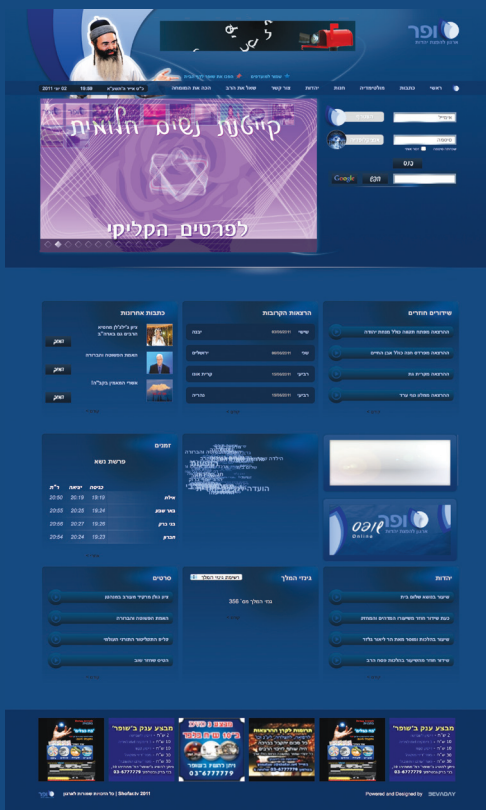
שופר
ארגון להפצת יהדות

ראשי
כתבות
מולטימדיה
חנות
יהדות
צור קשר
שאל את הרב
הכה את המומחה

02 יוני 2011
19:08

קייטנת נשים חלומות
לפרטים הקליקי

כניסה
חפש
Google

שידורים חוזרים
ההרצאות הקרובות
כתבות אחרונות

שופר
Online

זמנים
פרשת נשא
| | כניסה | יציאה | ר"ת |
|---|---|---|---|
| אילת | 19:19 | 20:19 | 20:50 |
| באר שבע | 19:24 | 20:25 | 20:55 |
| בני ברק | 19:26 | 20:28 | 20:56 |
| חברון | 19:23 | 20:24 | 20:54 |

יהדות
גיגזי המלך
סרטים

גיגזי המלך מס' 358

מבצע ענק בשופר
03-6777779

Powered and Designed by